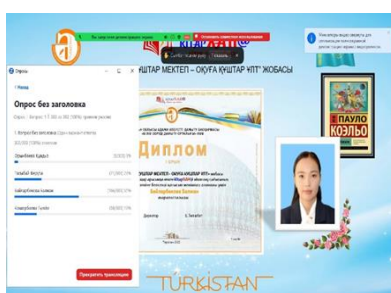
Опрос
‹ Назад
Опрос без заголовка
Опрос | Вопрос 1/1 (43 из 86 (100%) принято участие)
1. Вопрос без заголовка (Один вариант ответа)
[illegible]
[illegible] (0/0) 0%
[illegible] (27/86) 31%
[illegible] (36/86) 42%
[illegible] (28/86) 33%
Прекратить трансляцию
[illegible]
КІТАП ҚҰМАР@
ОҚУҒА ҚҰШТАР МЕКТЕП – ОҚУҒА ҚҰШТАР ҰЛТ ЖОБАСЫ
Диплом
Директор
ПАУЛО КОЭЛЬО
TURKISTAN
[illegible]